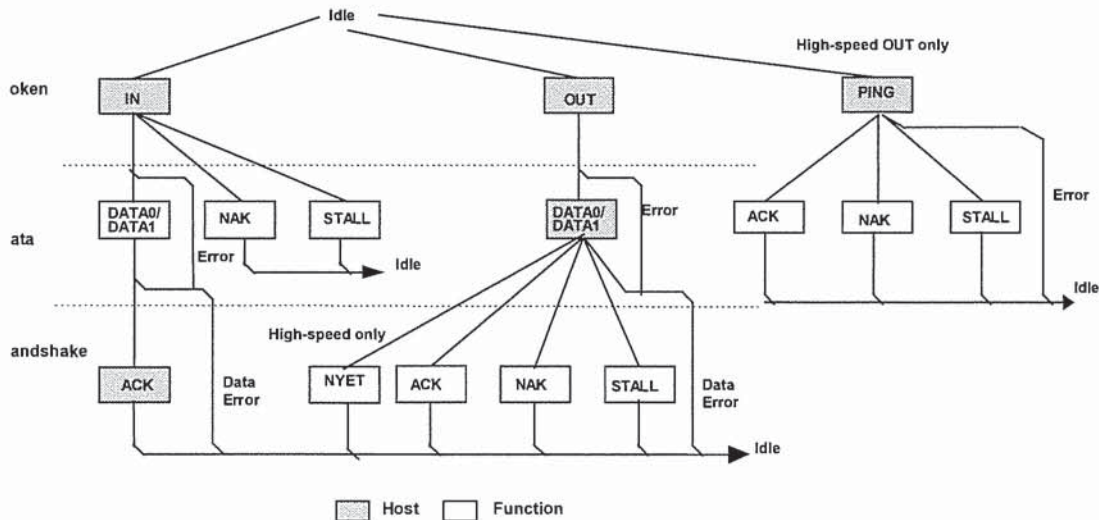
Idle

High-speed OUT only

oken

IN

OUT

PING

ata

DATA0/ DATA1

NAK

STALL

Error

Idle

DATA0/ DATA1

Error

ACK

NAK

STALL

Error

Idle

andshake

High-speed only

ACK

Data Error

NYET

ACK

NAK

STALL

Data Error

Idle

Host

Function